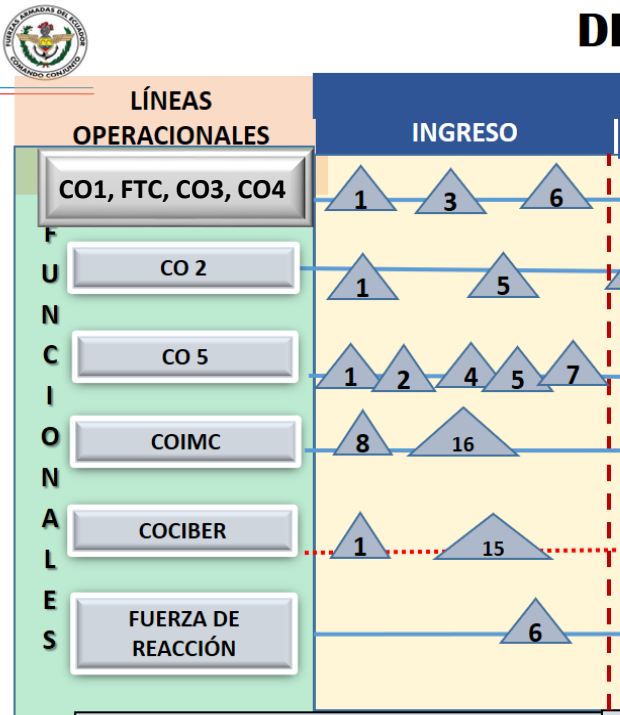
FUERZAS ARMADAS DEL ECUADOR
COMANDO CONJUNTO

D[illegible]

LÍNEAS OPERACIONALES

INGRESO

CO1, FTC, CO3, CO4

1 3 6

F
U
N
C
I
O
N
A
L
E
S

CO 2

1 5

CO 5

1 2 4 5 7

COIMC

8 16

COCIBER

1 15

FUERZA DE REACCIÓN

6